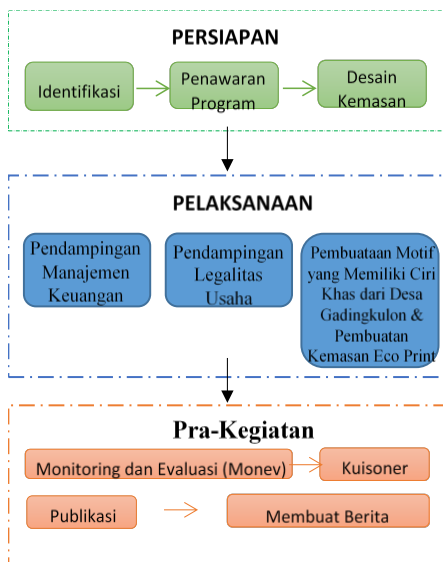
PERSIAPAN

Identifikasi

Penawaran Program

Desain Kemasan

PELAKSANAAN

Pendampingan Manajemen Keuangan

Pendampingan Legalitas Usaha

Pembuataan Motif yang Memiliki Ciri Khas dari Desa Gadingkulon & Pembuatan Kemasan Eco Print

Pra-Kegiatan

Monitoring dan Evaluasi (Monev)

Kuisoner

Publikasi

Membuat Berita